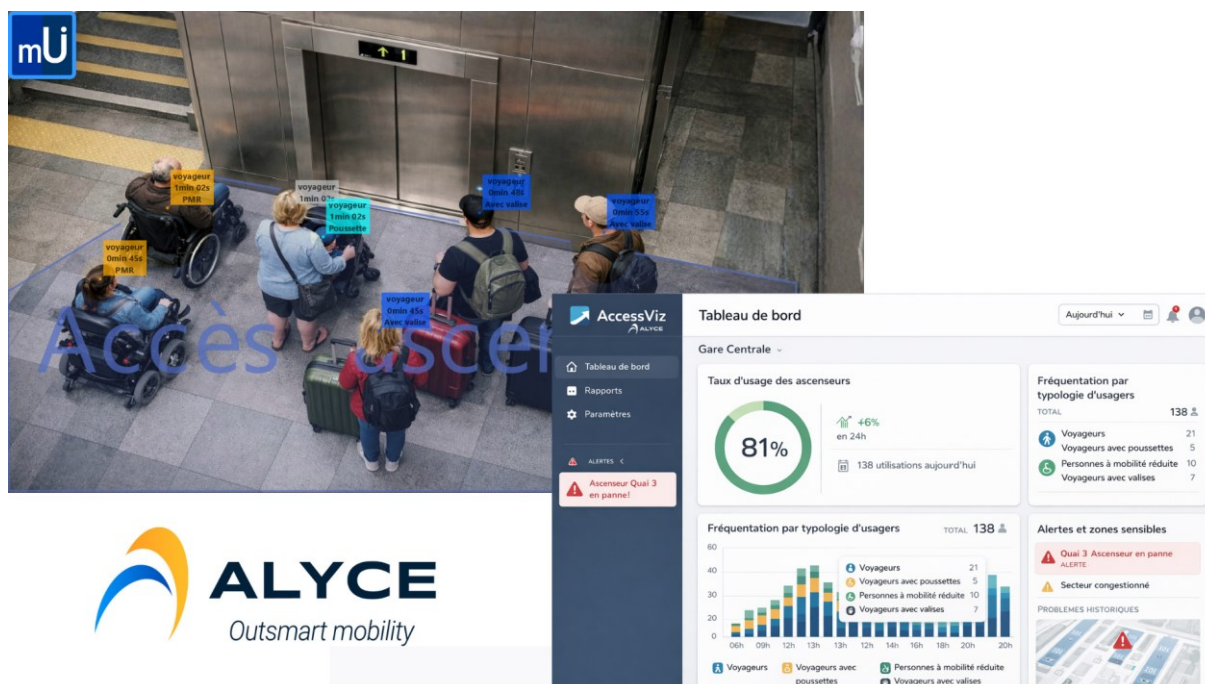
mU

voyageur
1min 02s
PMR

voyageur
1min 02s

voyageur
1min 02s
Poussette

voyageur
0min 48s
Avec valise

voyageur
0min 55s
Avec valise

voyageur
0min 45s
PMR

voyageur
0min 45s
Avec valise

Accès ascen

ALYCE
Outsmart mobility

AccessViz
ALYCE

Tableau de bord
Rapports
Paramètres

ALERTES

Ascenseur Quai 3 en panne!

Tableau de bord

Aujourd'hui

Gare Centrale

Taux d'usage des ascenseurs

81%

+6%
en 24h

138 utilisations aujourd'hui

Fréquentation par typologie d'usagers
TOTAL 138

Voyageurs 21
Voyageurs avec poussettes 5
Personnes à mobilité réduite 10
Voyageurs avec valises 7

Fréquentation par typologie d'usagers
TOTAL 138

60
40
30
20
0

Voyageurs 21
Voyageurs avec poussettes 5
Personnes à mobilité réduite 10
Voyageurs avec valises 7

06h 09h 12h 13h 13h 12h 14h 16h 18h 20h 20h

Voyageurs
Voyageurs avec poussettes
Personnes à mobilité réduite
Voyageurs avec valises

Alertes et zones sensibles

Quai 3 Ascenseur en panne
ALERTE

Secteur congestionné

PROBLEMES HISTORIQUES